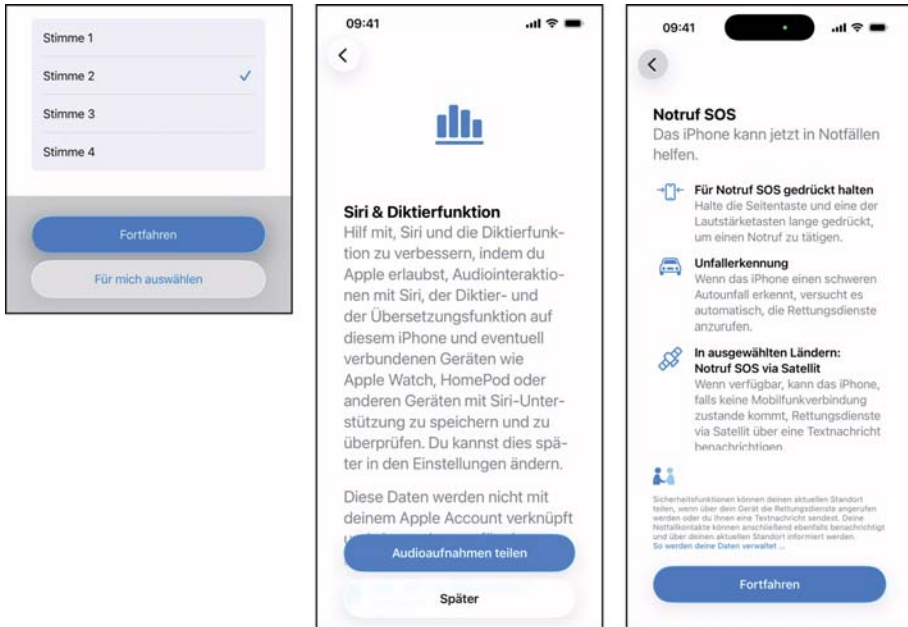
Stimme 1

Stimme 2 ✓

Stimme 3

Stimme 4

Fortfahren

Für mich auswählen

09:41

Siri & Diktierfunktion
Hilf mit, Siri und die Diktierfunktion zu verbessern, indem du Apple erlaubst, Audiointeraktionen mit Siri, der Diktier- und der Übersetzungsfunktion auf diesem iPhone und eventuell verbundenen Geräten wie Apple Watch, HomePod oder anderen Geräten mit Siri-Unterstützung zu speichern und zu überprüfen. Du kannst dies später in den Einstellungen ändern.

Diese Daten werden nicht mit deinem Apple Account verknüpft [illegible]

Audioaufnahmen teilen

Später

09:41

Notruf SOS
Das iPhone kann jetzt in Notfällen helfen.

Für Notruf SOS gedrückt halten
Halte die Seitentaste und eine der Lautstärketasten lange gedrückt, um einen Notruf zu tätigen.

Unfallerkennung
Wenn das iPhone einen schweren Autounfall erkennt, versucht es automatisch, die Rettungsdienste anzurufen.

In ausgewählten Ländern: Notruf SOS via Satellit
Wenn verfügbar, kann das iPhone, falls keine Mobilfunkverbindung zustande kommt, Rettungsdienste via Satellit über eine Textnachricht benachrichtigen.

Sicherheitsfunktionen können deinen aktuellen Standort teilen, wenn über dein Gerät die Rettungsdienste angerufen werden oder du ihnen eine Textnachricht sendest. Deine Notfallkontakte können anschließend ebenfalls benachrichtigt und über deinen aktuellen Standort informiert werden.
So werden deine Daten verwaltet ...

Fortfahren